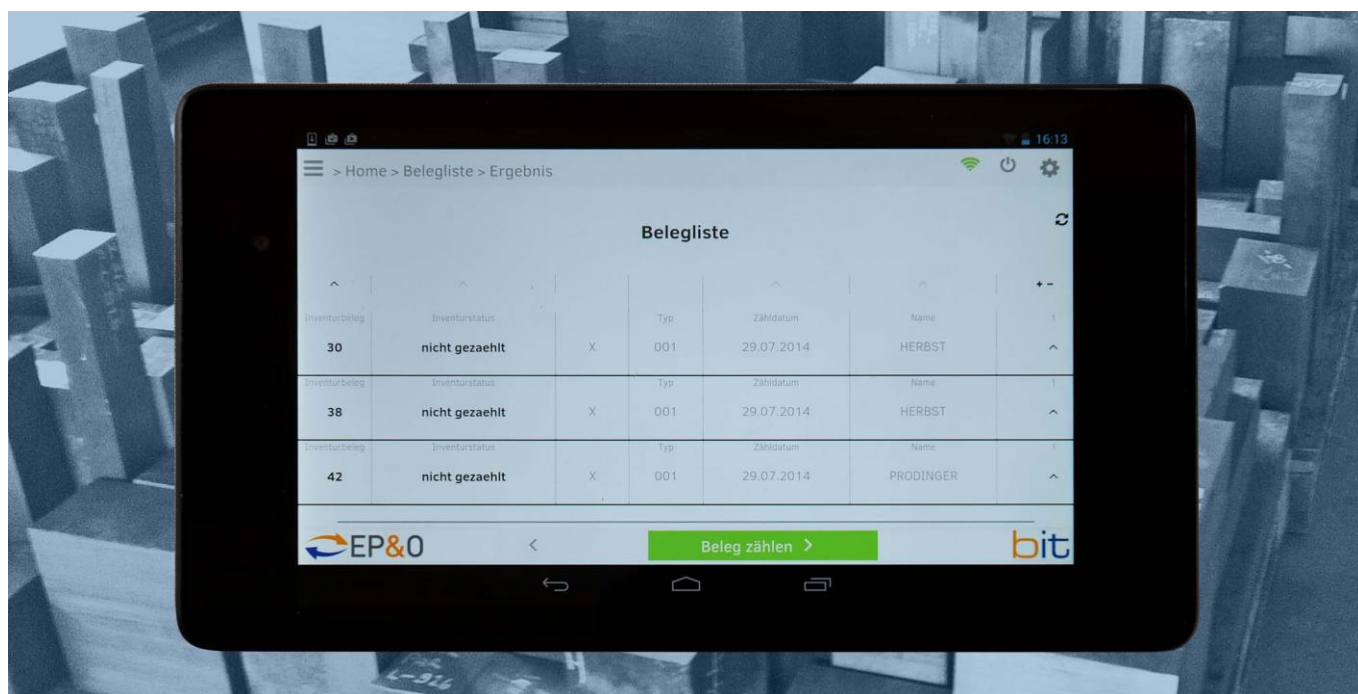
16:13

> Home > Belegliste > Ergebnis

Belegliste

+ -

| Inventurbeleg | Inventurstatus | | Typ | Zähldatum | Name | 1 |
|---|---|---|---|---|---|---|
| 30 | nicht gezaehlt | X | 001 | 29.07.2014 | HERBST | ^ |
| 38 | nicht gezaehlt | X | 001 | 29.07.2014 | HERBST | ^ |
| 42 | nicht gezaehlt | X | 001 | 29.07.2014 | PRODINGER | ^ |

EP&O

<

Beleg zählen >

bit